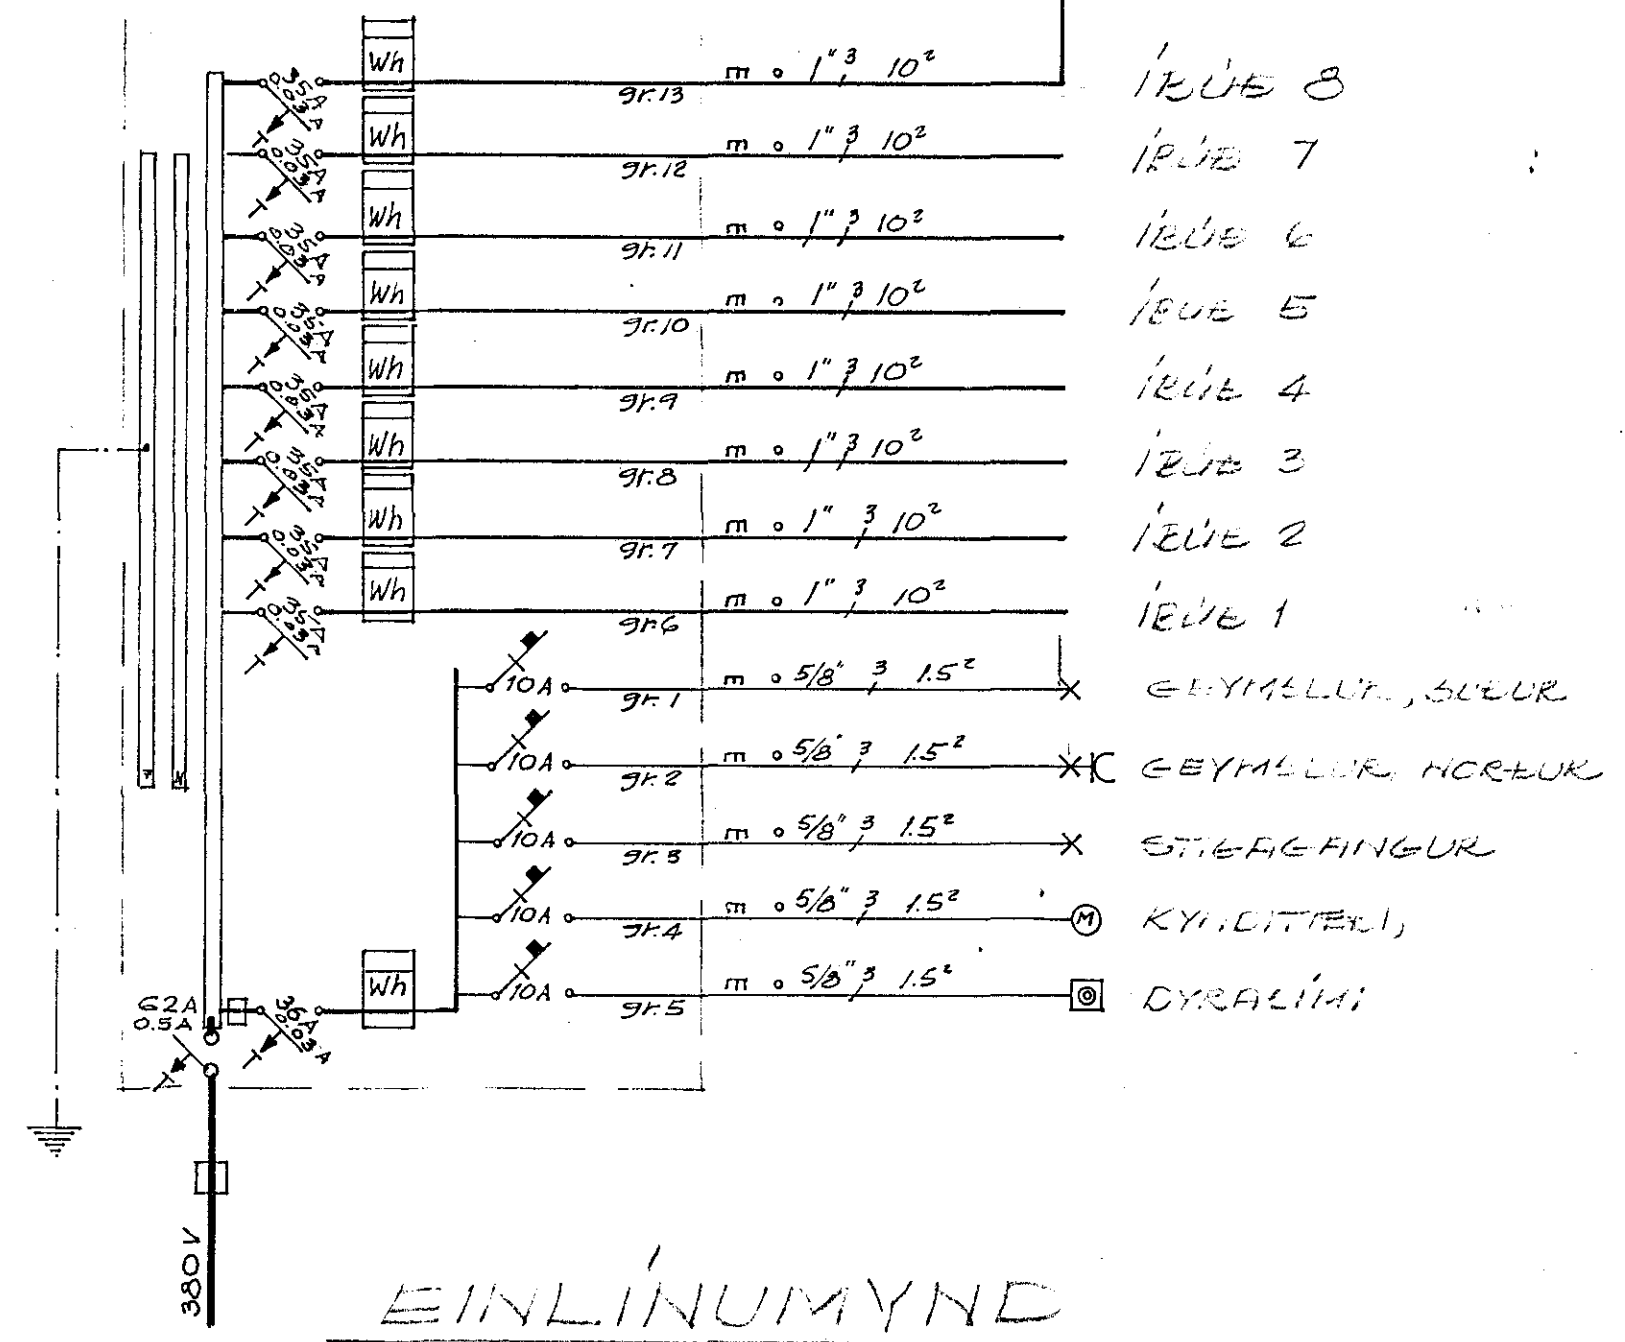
Wh
gr.13
m ∘ 1" 3 10²
ÍBÚÐ 8

Wh
gr.12
m ∘ 1" 3 10²
ÍBÚÐ 7

Wh
gr.11
m ∘ 1" 3 10²
ÍBÚÐ 6

Wh
gr.10
m ∘ 1" 3 10²
ÍBÚÐ 5

Wh
gr.9
m ∘ 1" 3 10²
ÍBÚÐ 4

Wh
gr.8
m ∘ 1" 3 10²
ÍBÚÐ 3

Wh
gr.7
m ∘ 1" 3 10²
ÍBÚÐ 2

Wh
gr.6
m ∘ 1" 3 10²
ÍBÚÐ 1

35A 0.5A 3A

10A
gr.1
m ∘ 5/8" 3 1.5²
GEYMSLUR, SUÐUR

10A
gr.2
m ∘ 5/8" 3 1.5²
GEYMSLUR, NORÐUR

10A
gr.3
m ∘ 5/8" 3 1.5²
STIGAGANGUR

10A
gr.4
m ∘ 5/8" 3 1.5²
M
KYNDITÆKI,

Wh
10A
gr.5
m ∘ 5/8" 3 1.5²
DYRASÍMI

62A
0.5A
36A
0.3A

380V

EINLÍNUMYND